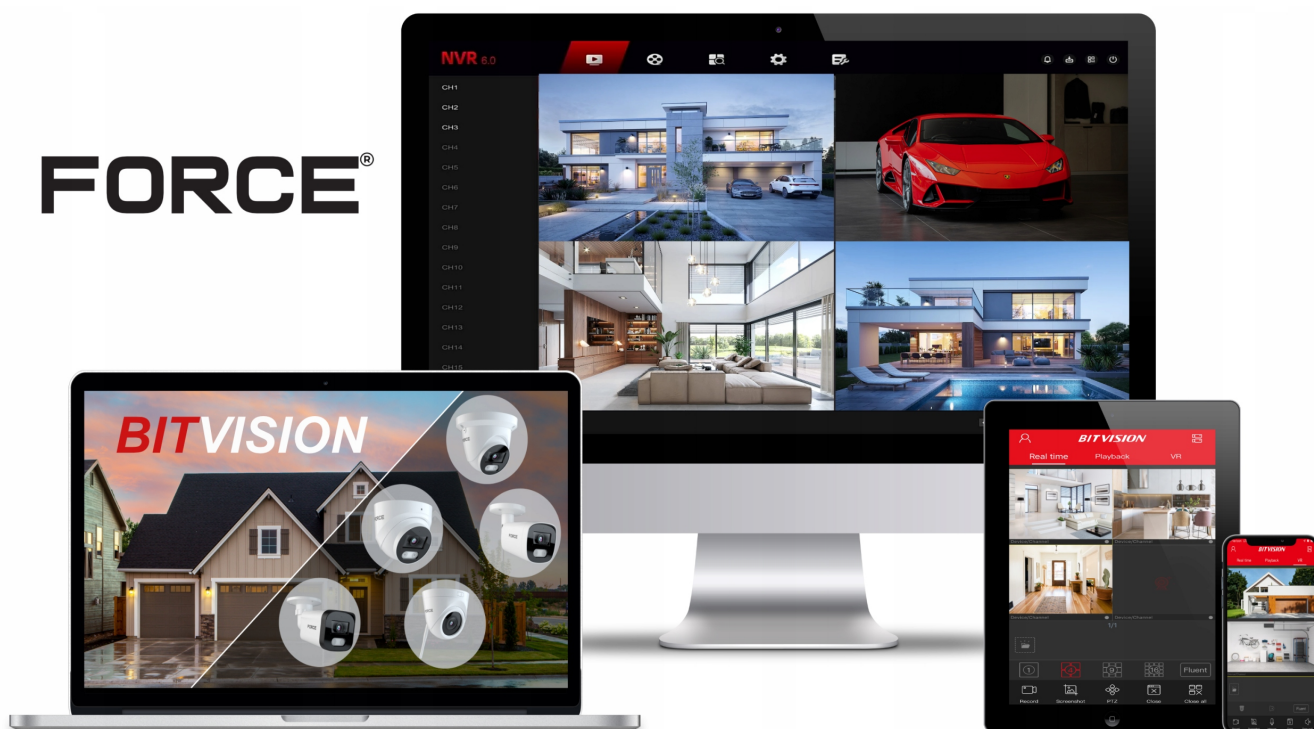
FORCE®

NVR 6.0

CH1
CH2
CH3
CH4
CH5
CH6
CH7
CH8
CH9
CH10
CH11
CH12
CH13
CH14
CH15

BITVISION

BITVISION
Real time Playback VR
1/1
Fluent
Record Screenshot PTZ Close Close all

BITVISION
Real time Playback VR